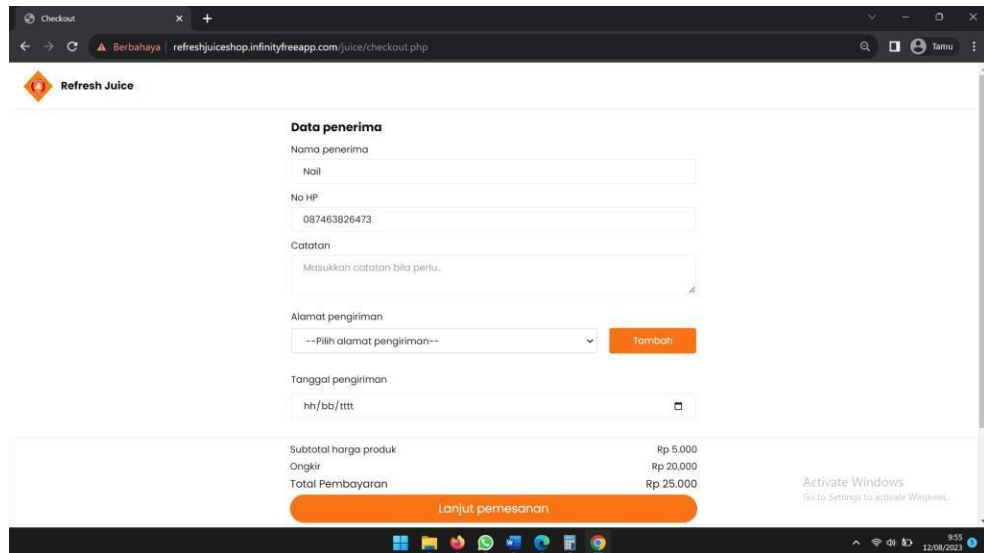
Checkout

Berbahaya | refreshjuiceshop.infinityfreeapp.com/juice/checkout.php

Tamu

Refresh Juice

Data penerima

Nama penerima

Nail

No HP

087463826473

Catatan

Masukkan catatan bila perlu..

Alamat pengiriman

--Pilih alamat pengiriman--

Tambah

Tanggal pengiriman

hh/bb/tttt

Subtotal harga produk Rp 5.000

Ongkir Rp 20,000

Total Pembayaran Rp 25.000

Lanjut pemesanan

Activate Windows
Go to Settings to activate Windows.

9:55
12/08/2023